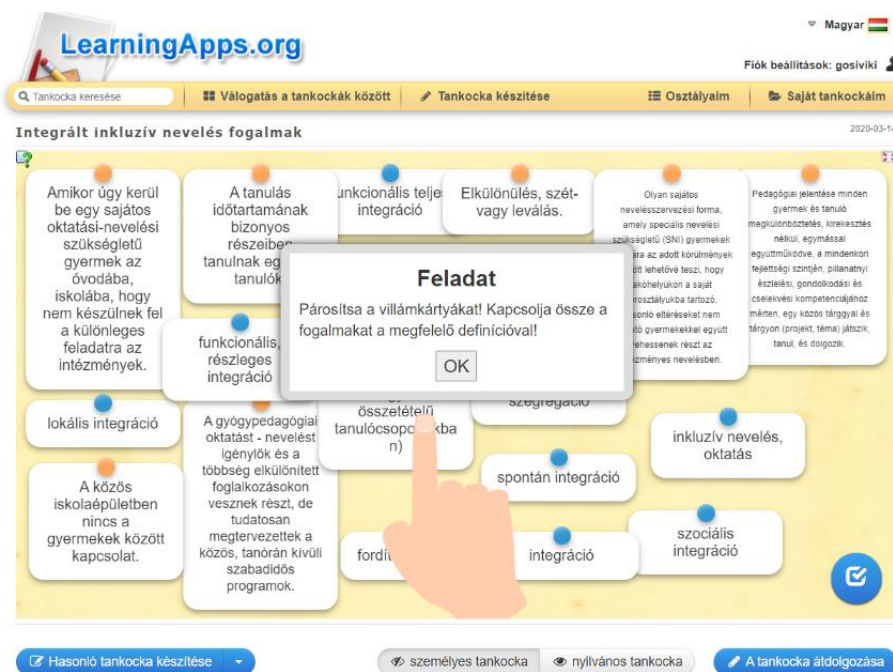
LearningApps.org

Magyar

Fiók beállítások: gosiviki

Tankocka keresése | Válogatás a tankockák között | Tankocka készítése | Osztályaim | Saját tankockáim

Integrált inkluzív nevelés fogalmak

2020-03-1

Amikor úgy kerül be egy sajátos oktatási-nevelési szükségletű gyermek az óvodába, iskolába, hogy nem készülnek fel a különleges feladatra az intézmények.

A tanulás időtartamának bizonyos részeiben tanulnak eg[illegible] tanulók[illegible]

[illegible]unkcionális telje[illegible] integráció

Elkülönülés, szét- vagy leválás.

Olyan sajátos nevelésszervezési forma, amely speciális nevelési szükségletű (SNI) gyermekek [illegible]ára az adott körülmények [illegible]tt lehetővé teszi, hogy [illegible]akóhelyükön a saját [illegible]osztályukba tartozó, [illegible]sonló eltéréseket nem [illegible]ató gyermekekkel együtt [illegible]ehessenek részt az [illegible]zményes nevelésben.

Pedagógiai jelentése minden gyermek és tanuló megkülönböztetés, kirekesztés nélkül, egymással együttműködve, a mindenkori teljesítségi szintjén, pillanatnyi észlelési, gondolkodási és cselekvési kompetenciájához mérten, egy közös tárgyjal és tárgyon (projekt, téma) játszik, tanul, és dolgozik.

funkcionális, részleges integráció

Feladat

Párosítsa a villámkártyákat! Kapcsolja össze a fogalmakat a megfelelő definícióval!

OK

lokális integráció

A gyógypedagógiai oktatást - nevelést igénylők és a többség elkülönített foglalkozásokon vesznek részt, de tudatosan megtervezettek a közös, tanórán kívüli szabadidős programok.

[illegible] összetételű tanulócsopo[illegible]kba n)

szegregáció

inkluzív nevelés, oktatás

A közös iskolaépületben nincs a gyermekek között kapcsolat.

spontán integráció

fordí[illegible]

integráció

szociális integráció

Hasonló tankocka készítése

személyes tankocka

nyilvános tankocka

A tankocka átdolgozása